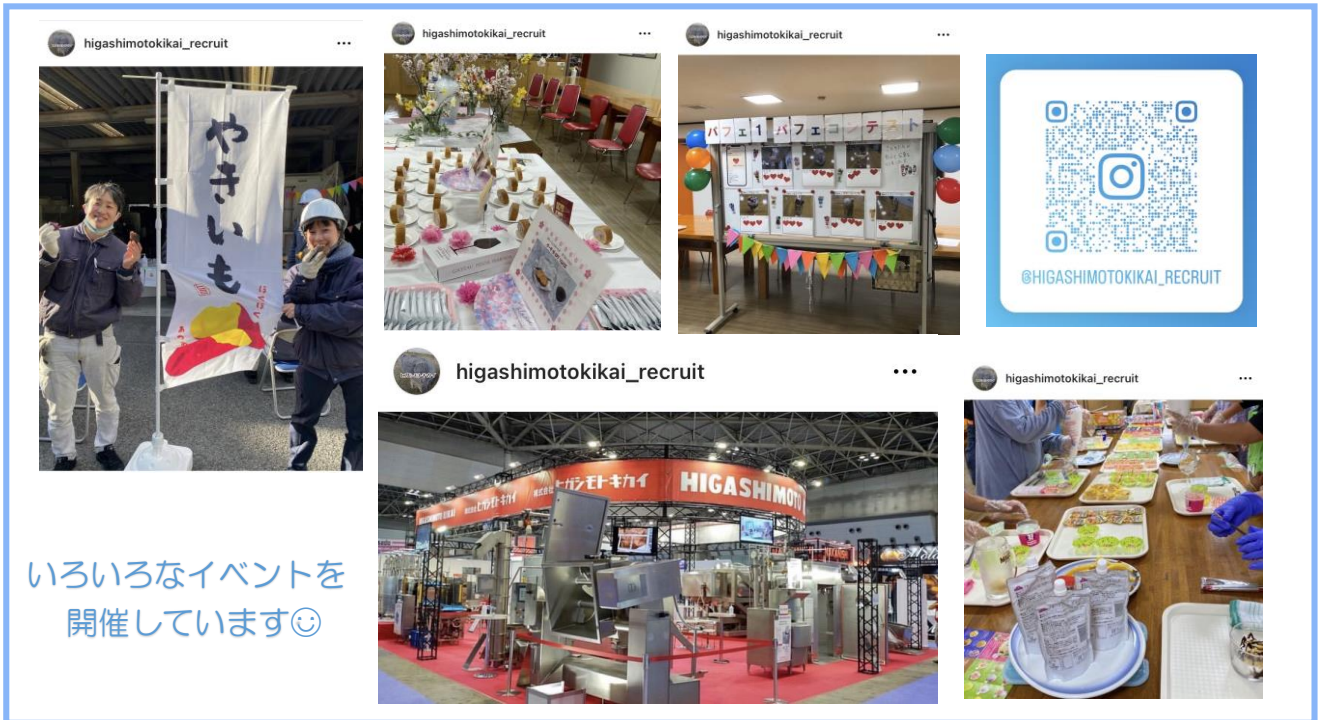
higashimotokikai_recruit ···

やきいも

higashimotokikai_recruit ···

higashimotokikai_recruit ···

パフェ1 パフェコンテスト

@HIGASHIMOTOKIKAI_RECRUIT

higashimotokikai_recruit ···

株式会社 ヒガシモトキカイ HIGASHIMOTO

higashimotokikai_recruit ···

いろいろなイベントを開催しています☺